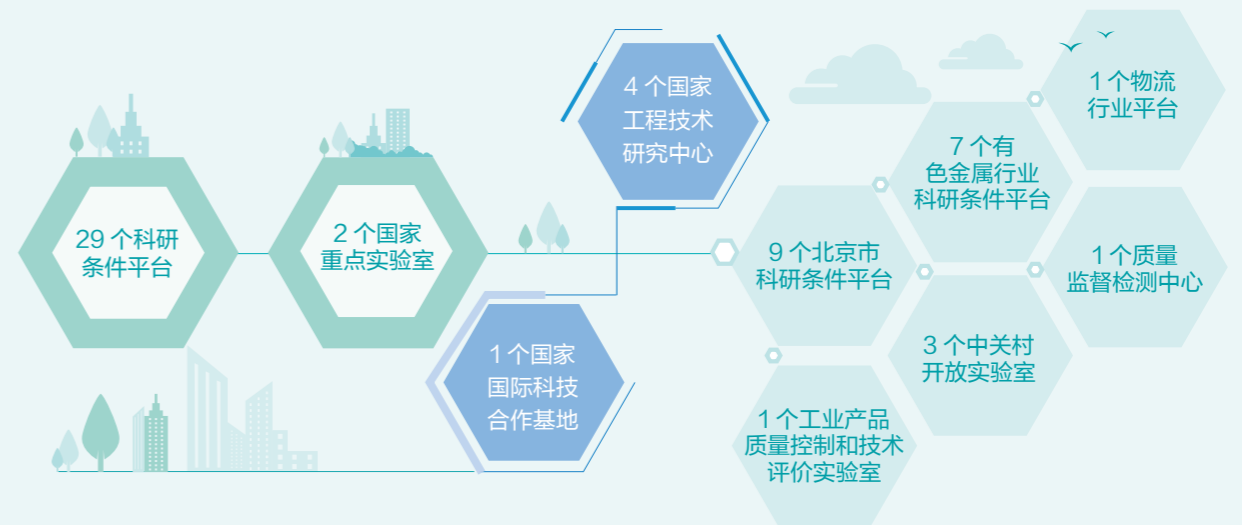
29 个科研条件平台

2 个国家重点实验室

4 个国家工程技术研究中心

1 个国家国际科技合作基地

9 个北京市科研条件平台

7 个有色金属行业科研条件平台

1 个物流行业平台

1 个质量监督检测中心

3 个中关村开放实验室

1 个工业产品质量控制和技术评价实验室